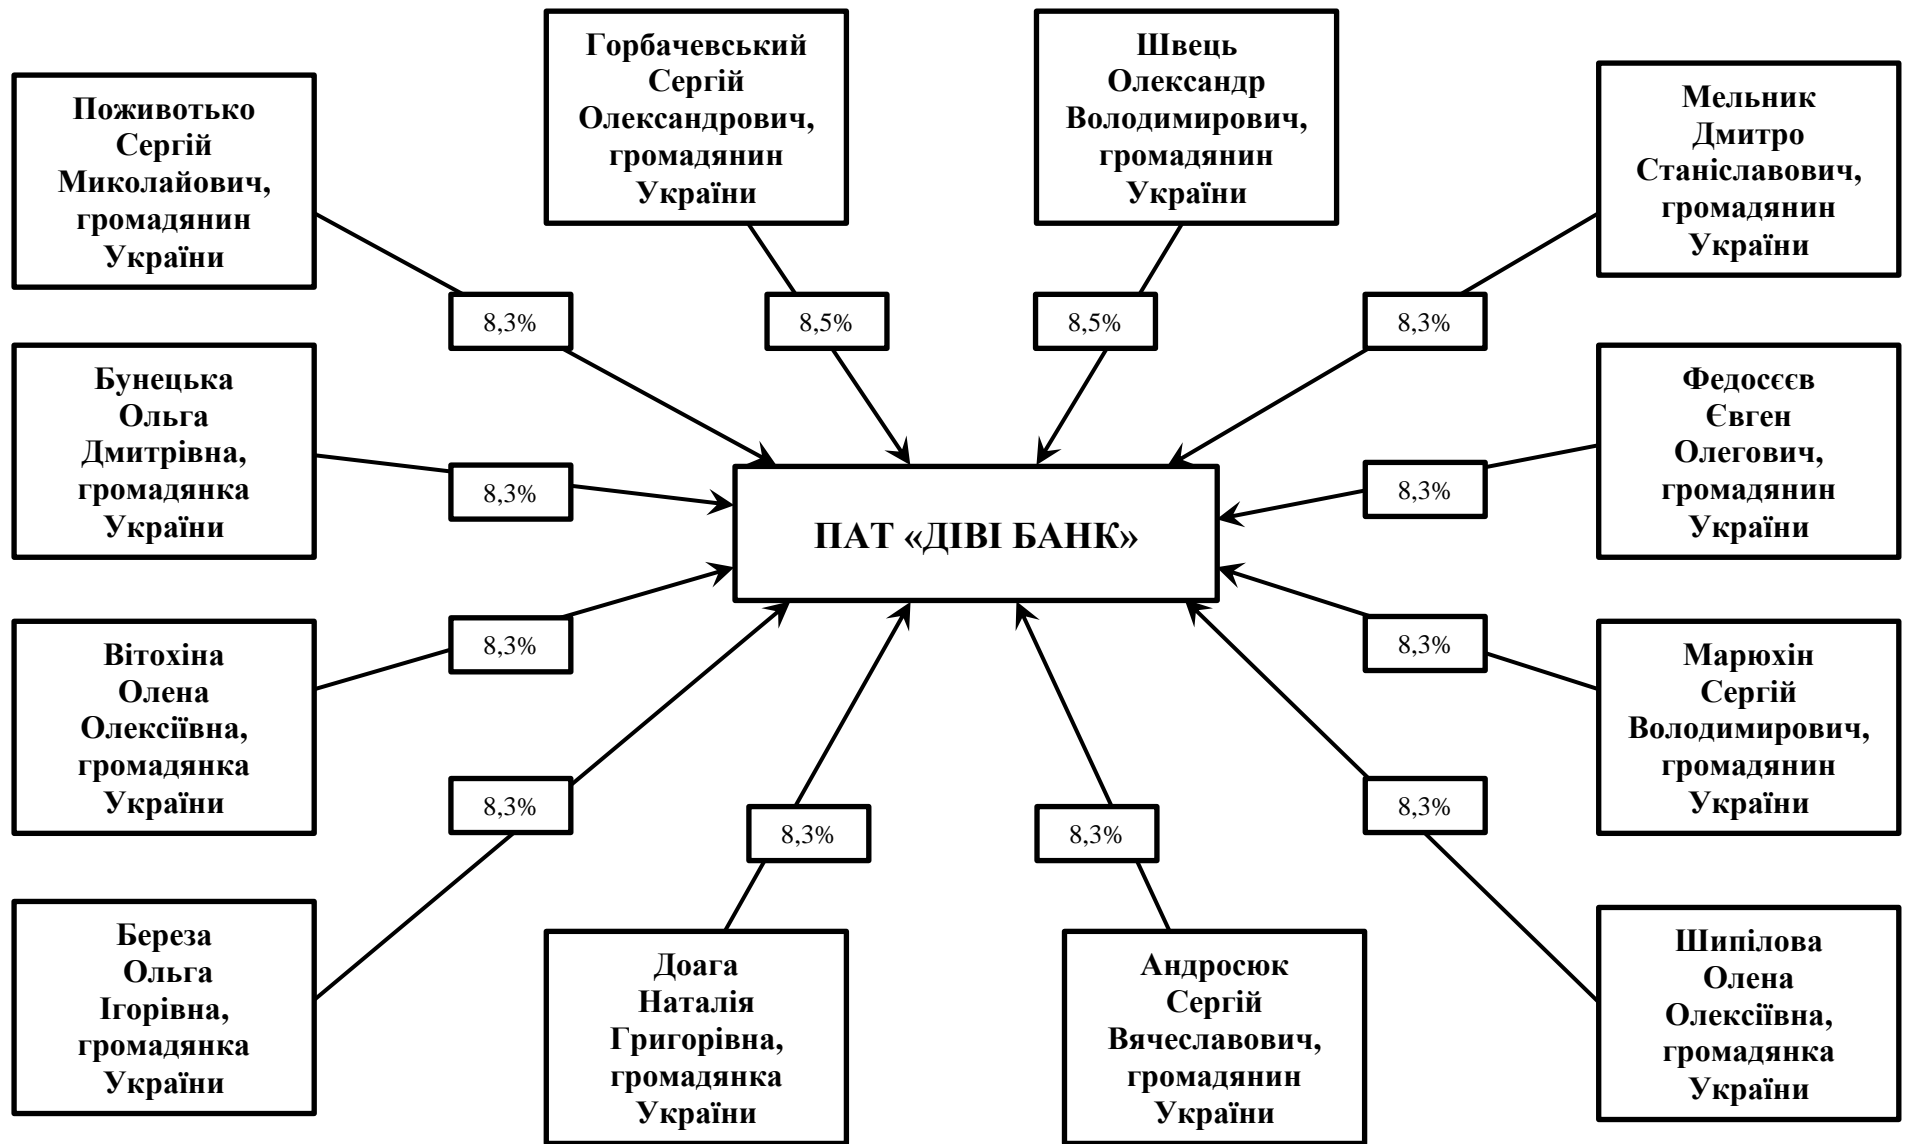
Поживотько Сергій Миколайович, громадянин України

8,3%

Горбачевський Сергій Олександрович, громадянин України

8,5%

Швець Олександр Володимирович, громадянин України

8,5%

Мельник Дмитро Станіславович, громадянин України

8,3%

Бунецька Ольга Дмитрівна, громадянка України

8,3%

ПАТ «ДІВІ БАНК»

Федосєєв Євген Олегович, громадянин України

8,3%

Вітохіна Олена Олексіївна, громадянка України

8,3%

Марюхін Сергій Володимирович, громадянин України

8,3%

8,3%

8,3%

8,3%

8,3%

Береза Ольга Ігорівна, громадянка України

Доага Наталія Григорівна, громадянка України

Андросюк Сергій Вячеславович, громадянин України

Шипілова Олена Олексіївна, громадянка України